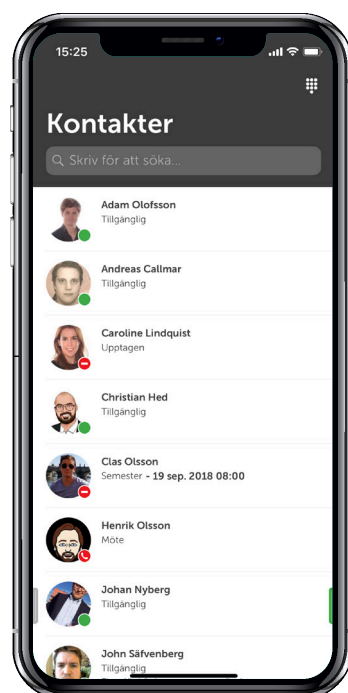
15:25

Kontakter

Skriv för att söka...

Adam Olofsson
Tillgänglig

Andreas Callmar
Tillgänglig

Caroline Lindquist
Upptagen

Christian Hed
Tillgänglig

Clas Olsson
Semester - 19 sep. 2018 08:00

Henrik Olsson
Möte

Johan Nyberg
Tillgänglig

John Säfvenberg
Tillgänglig